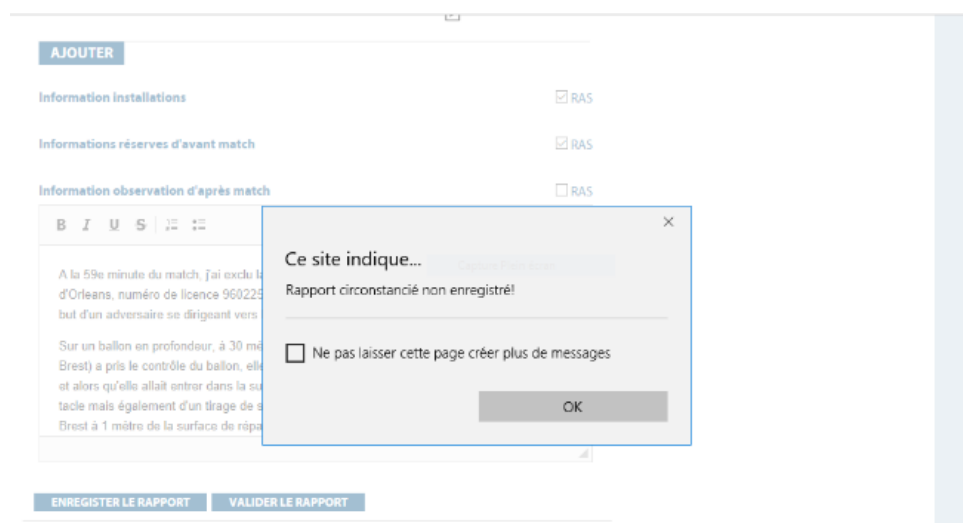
AJOUTER

Information installations ☑ RAS

Informations réserves d'avant match ☑ RAS

Information observation d'après match ☐ RAS

B I U S

A la 59e minute du match, j'ai exclu l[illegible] d'Orleans, numéro de licence 960225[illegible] but d'un adversaire se dirigeant vers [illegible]

Sur un ballon en profondeur, à 30 mè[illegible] Brest) a pris le contrôle du ballon, el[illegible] et alors qu'elle allait entrer dans la su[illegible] tacle mais également d'un tirage de s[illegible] Brest à 1 mètre de la surface de répa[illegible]

Ce site indique...

Rapport circonstancié non enregistré!

☐ Ne pas laisser cette page créer plus de messages

OK

ENREGISTER LE RAPPORT VALIDER LE RAPPORT